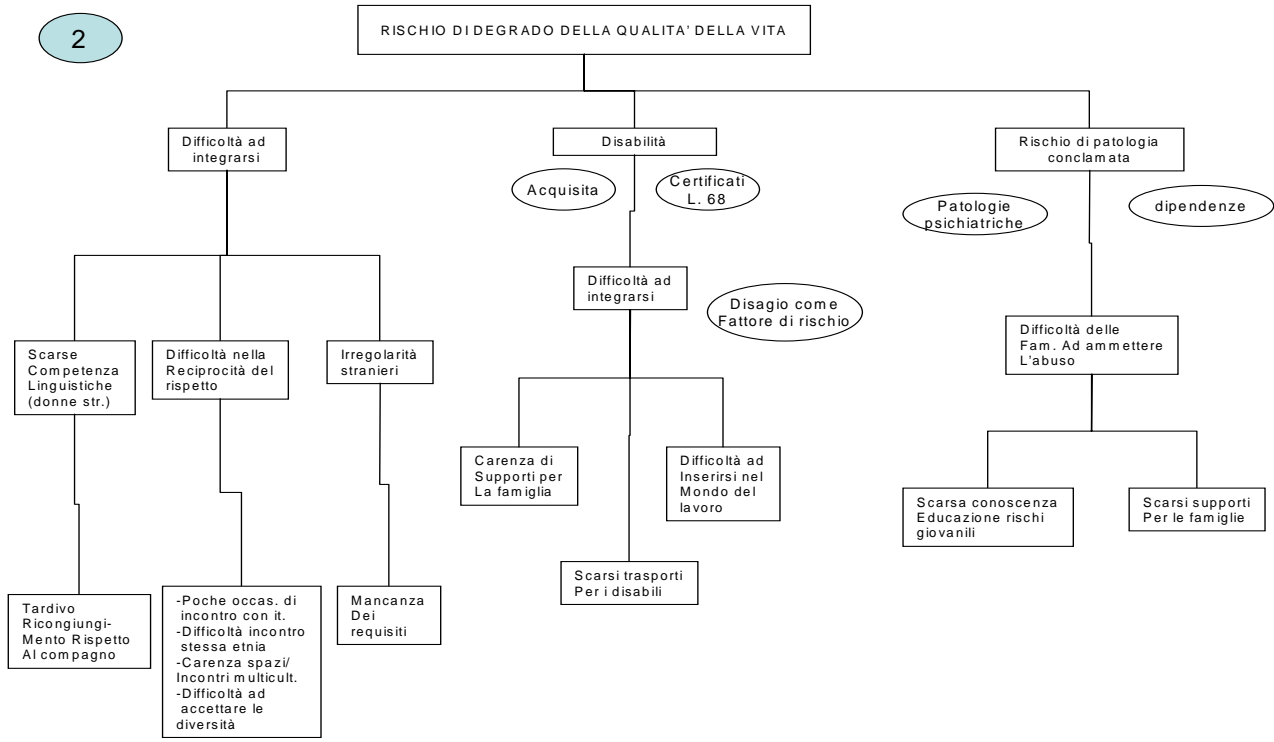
2

RISCHIO DI DEGRADO DELLA QUALITA' DELLA VITA

Difficoltà ad integrarsi

Disabilità

Rischio di patologia conclamata

Acquisita

Certificati L. 68

Patologie psichiatriche

dipendenze

Difficoltà ad integrarsi

Disagio come Fattore di rischio

Difficoltà delle Fam. Ad ammettere L'abuso

Scarse Competenza Linguistiche (donne str.)

Difficoltà nella Reciprocità del rispetto

Irregolarità stranieri

Carenza di Supporti per La famiglia

Difficoltà ad Inserirsi nel Mondo del lavoro

Scarsa conoscenza Educazione rischi giovanili

Scarsi supporti Per le famiglie

Scarsi trasporti Per i disabili

Tardivo Ricongiungi-Mento Rispetto Al compagno

-Poche occas. di incontro con it.
-Difficoltà incontro stessa etnia
-Carenza spazi/ Incontri multicult.
-Difficoltà ad accettare le diversità

Mancanza Dei requisiti